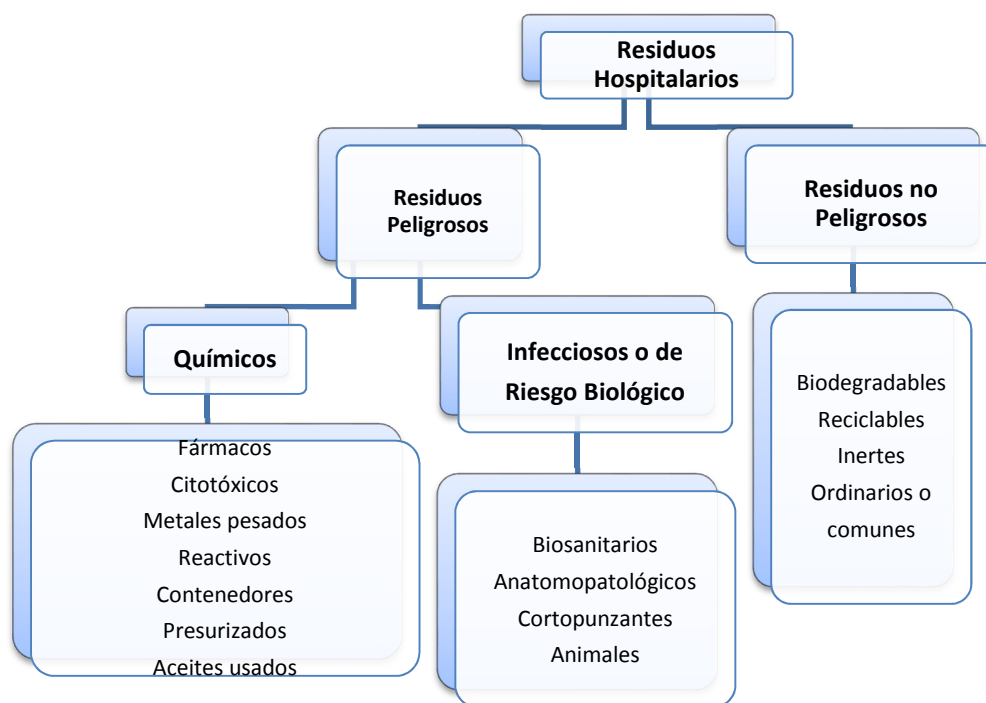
Residuos Hospitalarios

Residuos Peligrosos

Residuos no Peligrosos

Químicos

Infecciosos o de Riesgo Biológico

Fármacos
Citotóxicos
Metales pesados
Reactivos
Contenedores
Presurizados
Aceites usados

Biosanitarios
Anatomopatológicos
Cortopunzantes
Animales

Biodegradables
Reciclables
Inertes
Ordinarios o comunes